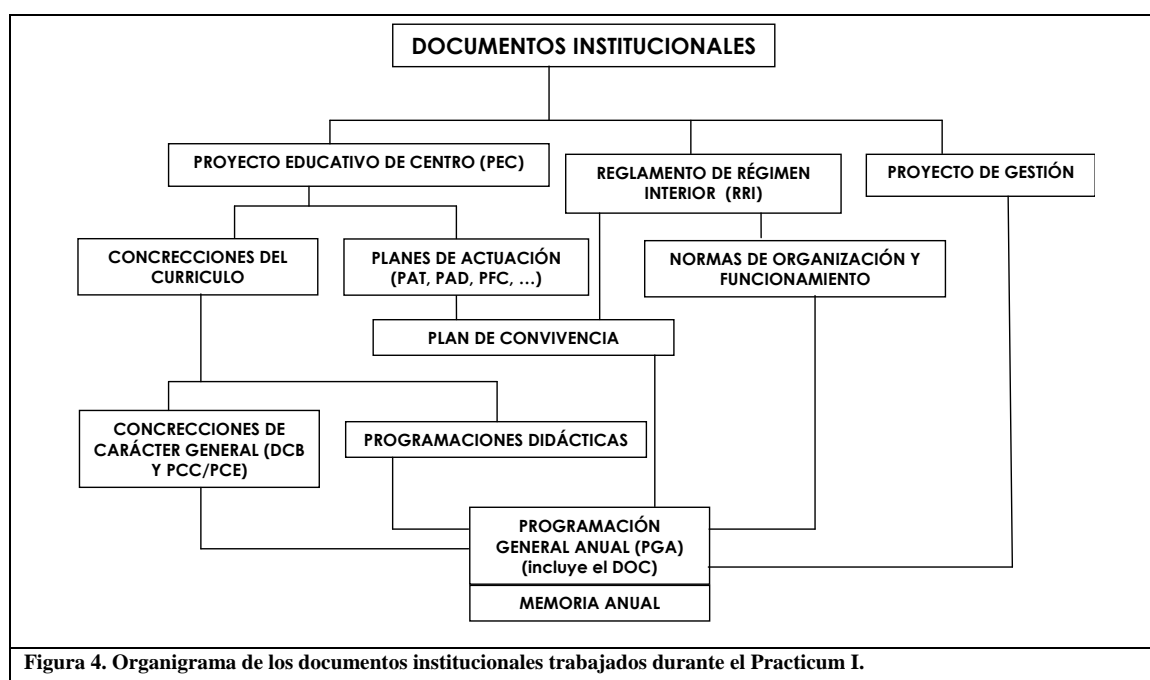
DOCUMENTOS INSTITUCIONALES

PROYECTO EDUCATIVO DE CENTRO (PEC)

REGLAMENTO DE RÉGIMEN INTERIOR (RRI)

PROYECTO DE GESTIÓN

CONCRECCIONES DEL CURRICULO

PLANES DE ACTUACIÓN (PAT, PAD, PFC, …)

NORMAS DE ORGANIZACIÓN Y FUNCIONAMIENTO

PLAN DE CONVIVENCIA

CONCRECCIONES DE CARÁCTER GENERAL (DCB Y PCC/PCE)

PROGRAMACIONES DIDÁCTICAS

PROGRAMACIÓN GENERAL ANUAL (PGA) (incluye el DOC)

MEMORIA ANUAL

Figura 4. Organigrama de los documentos institucionales trabajados durante el Practicum I.